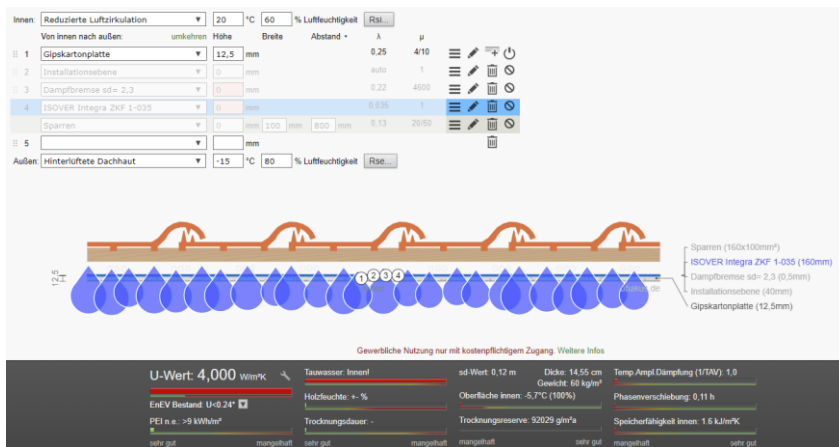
Innen: Reduzierte Luftzirkulation ▼ 20 °C 60 % Luftfeuchtigkeit Rsi...

Von innen nach außen: umkehren Höhe Breite Abstand ▾ λ μ

1 Gipskartonplatte ▼ 12,5 mm 0,25 4/10

2 Installationsebene ▼ 0 mm auto 1

3 Dampfbremse sd= 2,3 ▼ 0 mm 0,22 4600

4 ISOVER Integra ZKF 1-035 ▼ 0 mm 0,035 1

Sparren ▼ 0 mm 100 mm 800 mm 0,13 20/50

5 ▼ mm

Außen: Hinterlüftete Dachhaut ▼ -15 °C 80 % Luftfeuchtigkeit Rse...

Sparren (160x100mm²)
ISOVER Integra ZKF 1-035 (160mm)
Dampfbremse sd= 2,3 (0,5mm)
Installationsebene (40mm)
Gipskartonplatte (12,5mm)

12,5

1 2 3 4

Gewerbliche Nutzung nur mit kostenpflichtigem Zugang. Weitere Infos

U-Wert: 4,000 W/m²K
EnEV Bestand: U<0.24* ▼
PEI n.e.: >9 kWh/m²
sehr gut mangelhaft

Tauwasser: Innen!
Holzfeuchte: +- %
Trocknungsdauer: -
sehr gut mangelhaft

sd-Wert: 0,12 m
Dicke: 14,55 cm
Gewicht: 68 kg/m²
Oberfläche innen: -5,7°C (100%)
Trocknungsreserve: 92029 g/m²a
mangelhaft sehr gut

Temp.Ampl.Dämpfung (1/TAV): 1,0
Phasenverschiebung: 0,11 h
Speicherfähigkeit innen: 1.6 kJ/m²K
mangelhaft sehr gut